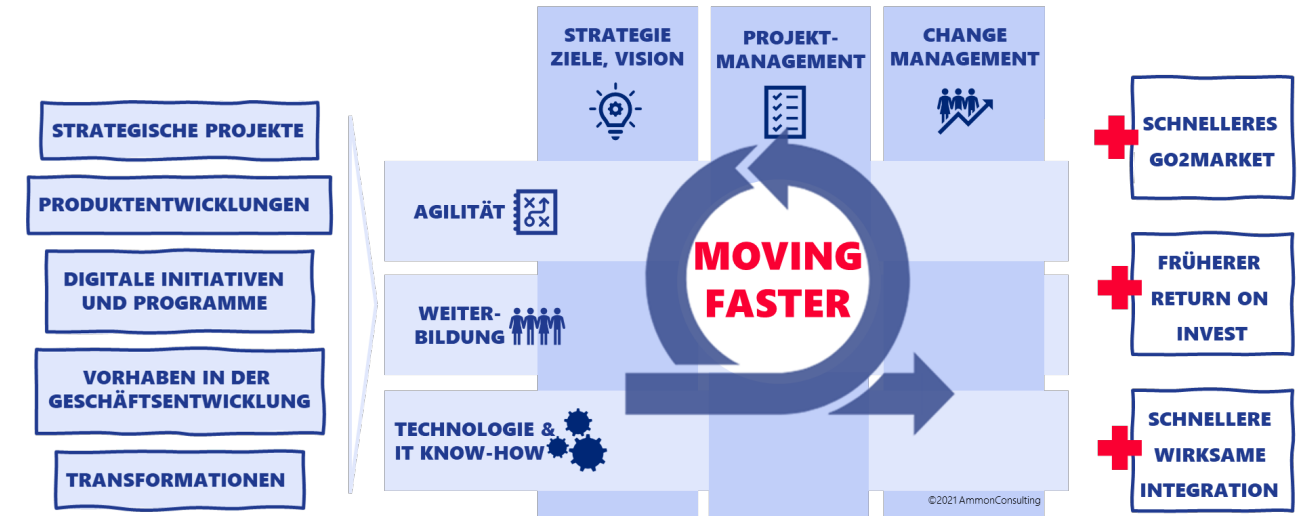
STRATEGISCHE PROJEKTE

PRODUKTENTWICKLUNGEN

DIGITALE INITIATIVEN UND PROGRAMME

VORHABEN IN DER GESCHÄFTSENTWICKLUNG

TRANSFORMATIONEN

STRATEGIE ZIELE, VISION

PROJEKT-MANAGEMENT

CHANGE MANAGEMENT

AGILITÄT

WEITER-BILDUNG

TECHNOLOGIE & IT KNOW-HOW

MOVING FASTER

SCHNELLERES GO2MARKET

FRÜHERER RETURN ON INVEST

SCHNELLERE WIRKSAME INTEGRATION

©2021 AmmonConsulting